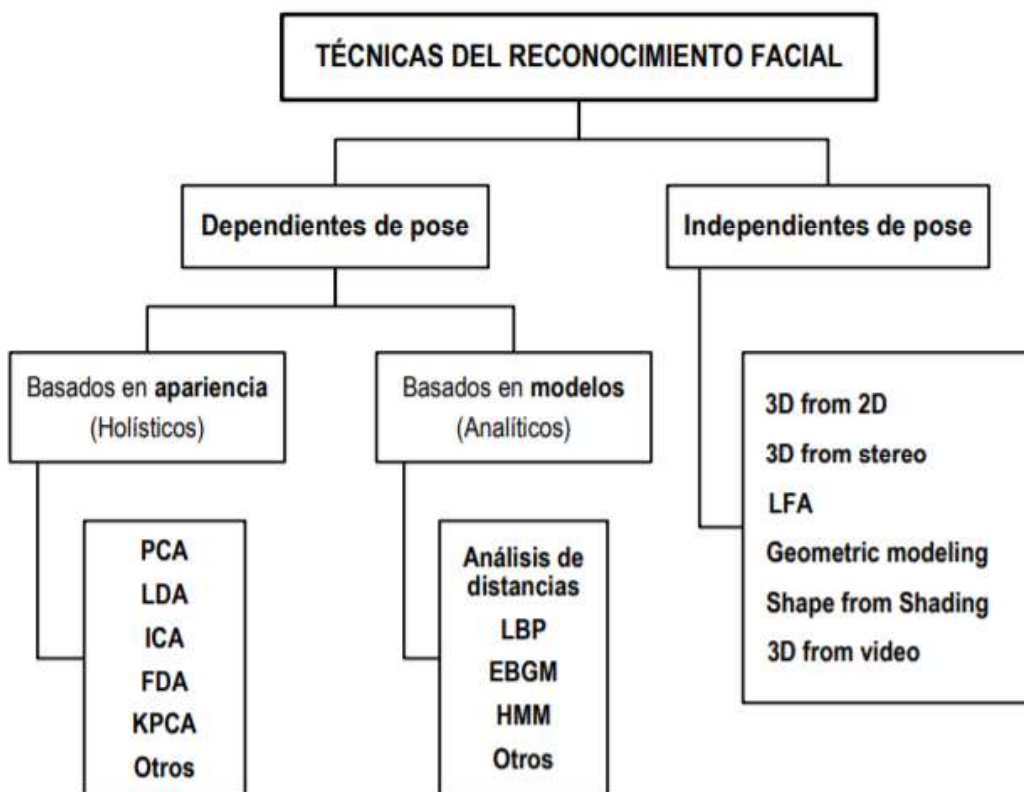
TÉCNICAS DEL RECONOCIMIENTO FACIAL

Dependientes de pose

Independientes de pose

Basados en apariencia (Holísticos)

Basados en modelos (Analíticos)

PCA
LDA
ICA
FDA
KPCA
Otros

Análisis de distancias
LBP
EBGM
HMM
Otros

3D from 2D
3D from stereo
LFA
Geometric modeling
Shape from Shading
3D from video